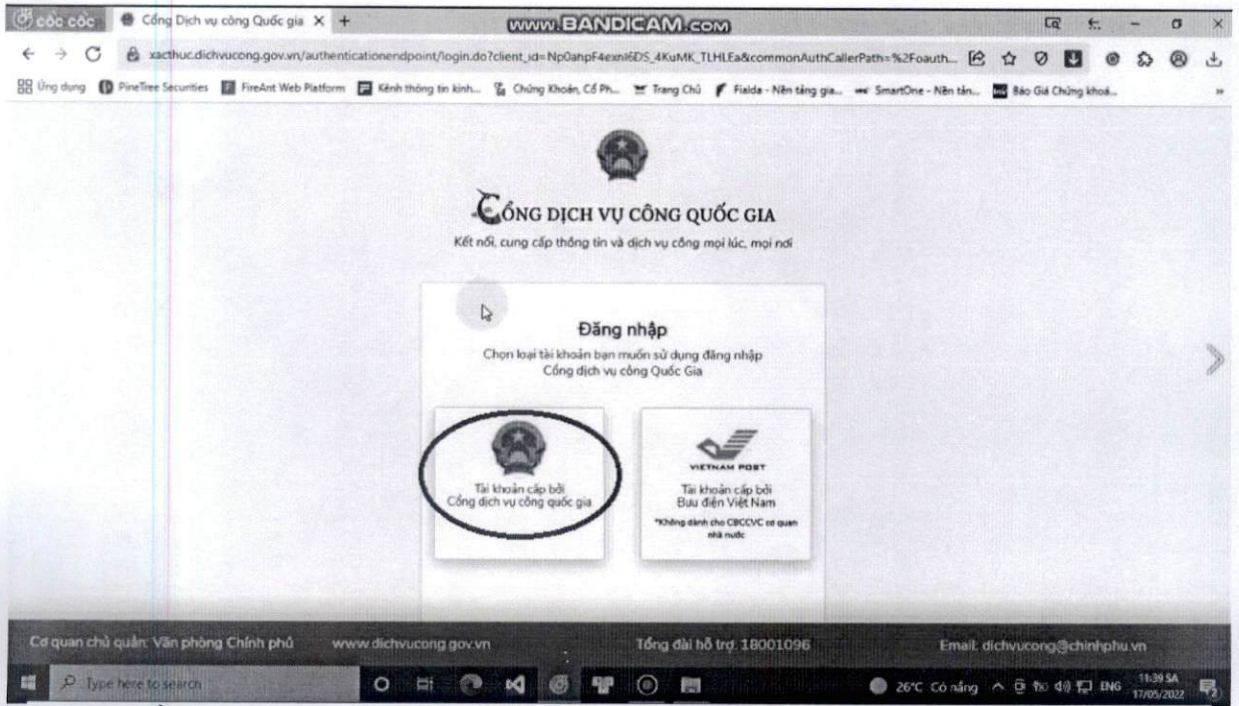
cốc cốc | Cổng Dịch vụ công Quốc gia × +
www.BANDICAM.com
xacthuc.dichvucong.gov.vn/authenticationendpoint/login.do?client_id=Np0ahpF4exnI6DS_4KuMK_TLHLEa&commonAuthCallerPath=%2Foauth...
Ứng dụng | PineTree Securities | FireAnt Web Platform | Kênh thông tin kinh... | Chứng Khoán, Cổ Ph... | Trang Chủ | Fialda - Nền tảng gia... | SmartOne - Nền tản... | Bảo Giá Chứng khoá...

CỔNG DỊCH VỤ CÔNG QUỐC GIA
Kết nối, cung cấp thông tin và dịch vụ công mọi lúc, mọi nơi

Đăng nhập
Chọn loại tài khoản bạn muốn sử dụng đăng nhập Cổng dịch vụ công Quốc Gia

Tài khoản cấp bởi Cổng dịch vụ công quốc gia

VIETNAM POST
Tài khoản cấp bởi Bưu điện Việt Nam
*Không dành cho CBCCVC cơ quan nhà nước

Cơ quan chủ quản: Văn phòng Chính phủ www.dichvucong.gov.vn Tổng đài hỗ trợ: 18001096 Email: dichvucong@chinhphu.vn

Type here to search
26°C Có nắng ENG 11:39 SA 17/05/2022